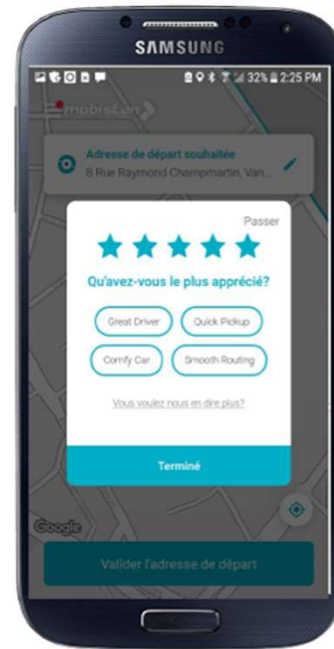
SAMSUNG

32% 2:25 PM

mobistan

Adresse de départ souhaitée
8 Rue Raymond Champmartin, Van...

Passer

Qu'avez-vous le plus apprécié?

Great Driver

Quick Pickup

Comfy Car

Smooth Routing

Vous voulez nous en dire plus?

Terminé

Google

Valider l'adresse de départ